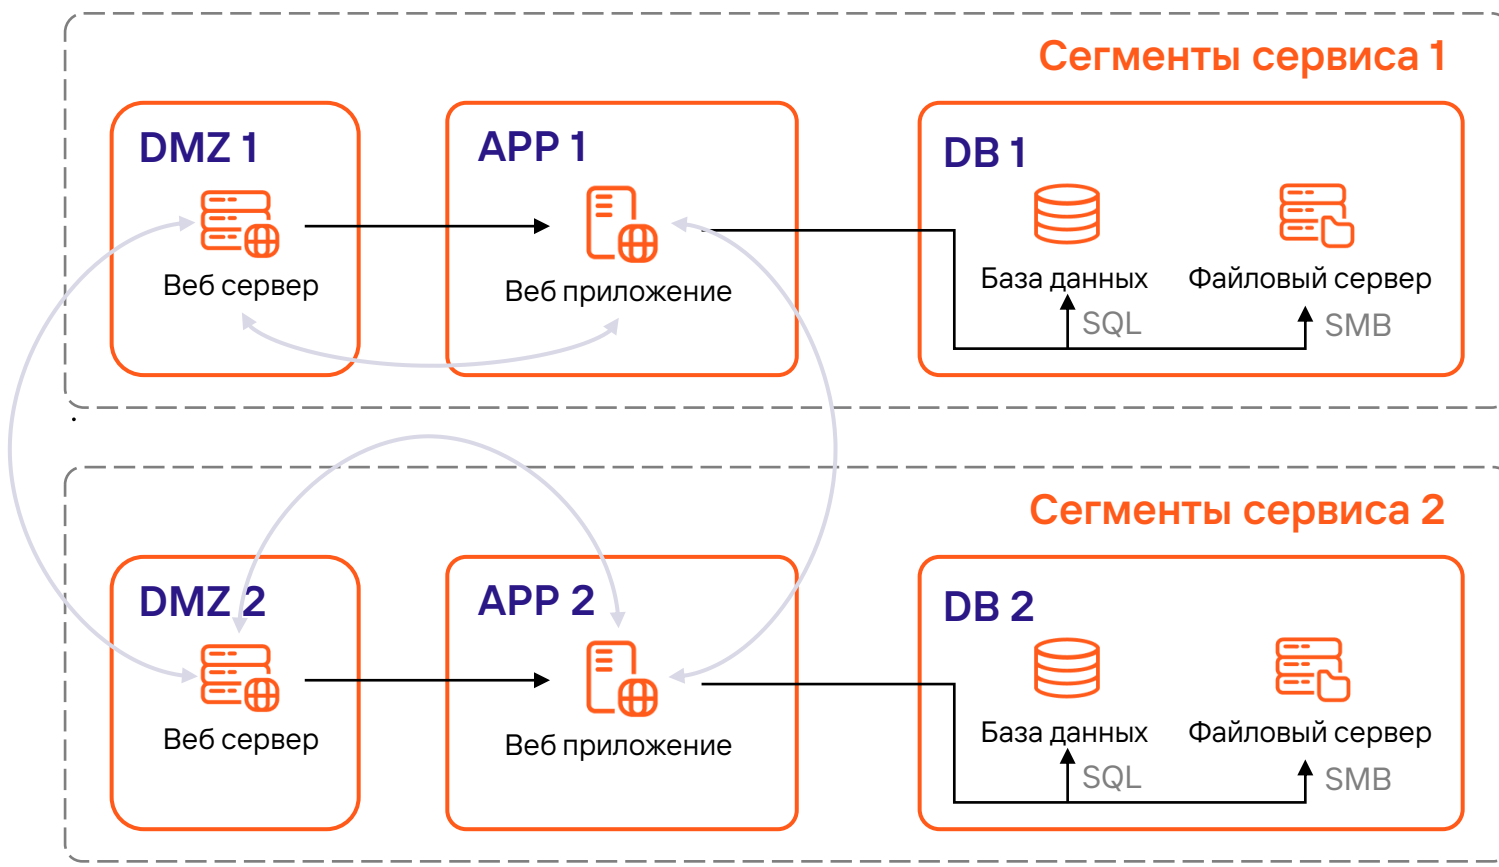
Сегменты сервиса 1

DMZ 1
Веб сервер

APP 1
Веб приложение

DB 1
База данных
SQL
Файловый сервер
SMB

Сегменты сервиса 2

DMZ 2
Веб сервер

APP 2
Веб приложение

DB 2
База данных
SQL
Файловый сервер
SMB